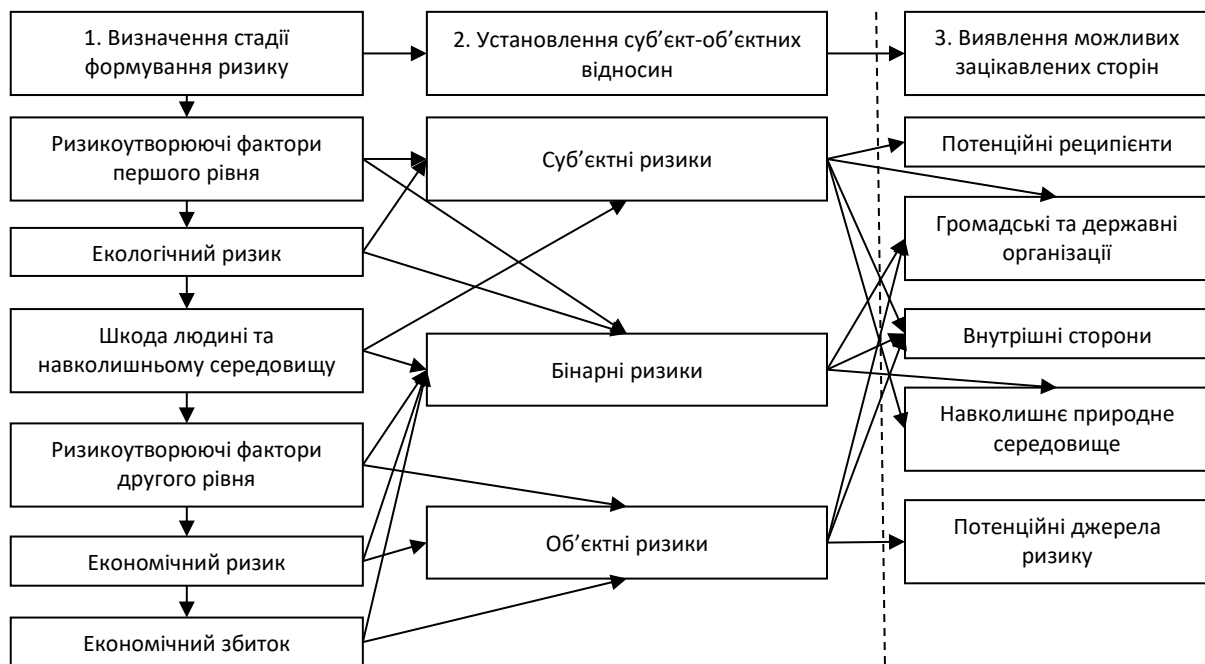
1. Визначення стадії формування ризику

2. Установлення суб’єкт-об’єктних відносин

3. Виявлення можливих зацікавлених сторін

Ризикоутворюючі фактори першого рівня

Екологічний ризик

Шкода людині та навколишньому середовищу

Ризикоутворюючі фактори другого рівня

Економічний ризик

Економічний збиток

Суб’єктні ризики

Бінарні ризики

Об’єктні ризики

Потенційні реципієнти

Громадські та державні організації

Внутрішні сторони

Навколишнє природне середовище

Потенційні джерела ризику